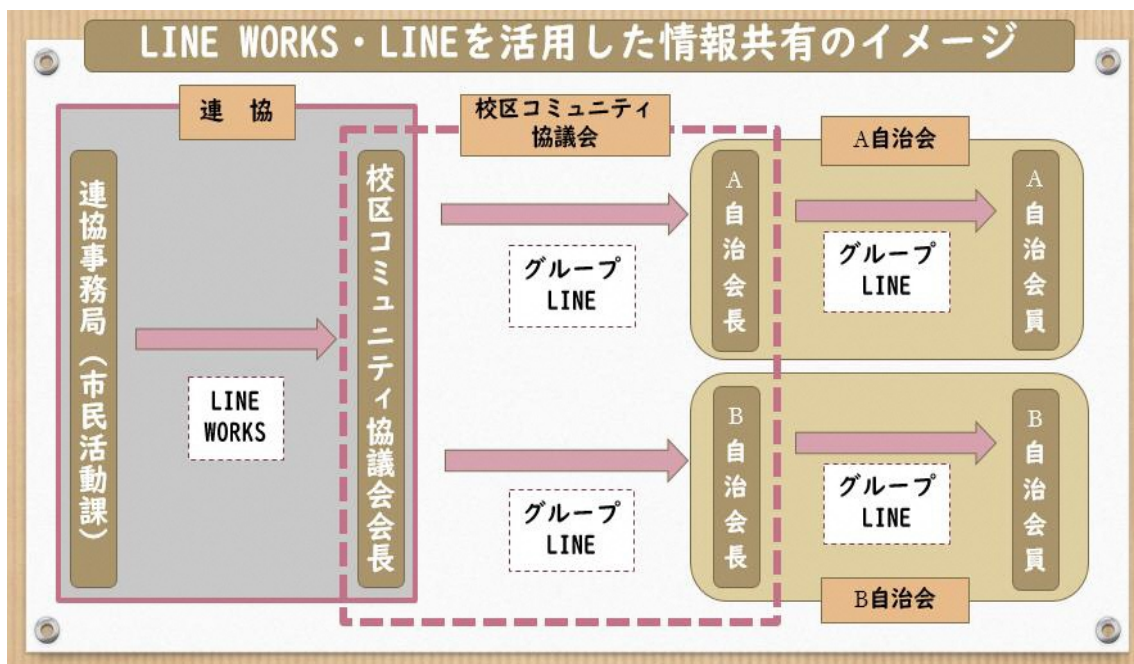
LINE WORKS・LINEを活用した情報共有のイメージ

連　協

校区コミュニティ協議会

A自治会

連協事務局（市民活動課）

LINE WORKS

校区コミュニティ協議会会長

グループLINE

A自治会長

グループLINE

A自治会員

グループLINE

B自治会長

グループLINE

B自治会員

B自治会